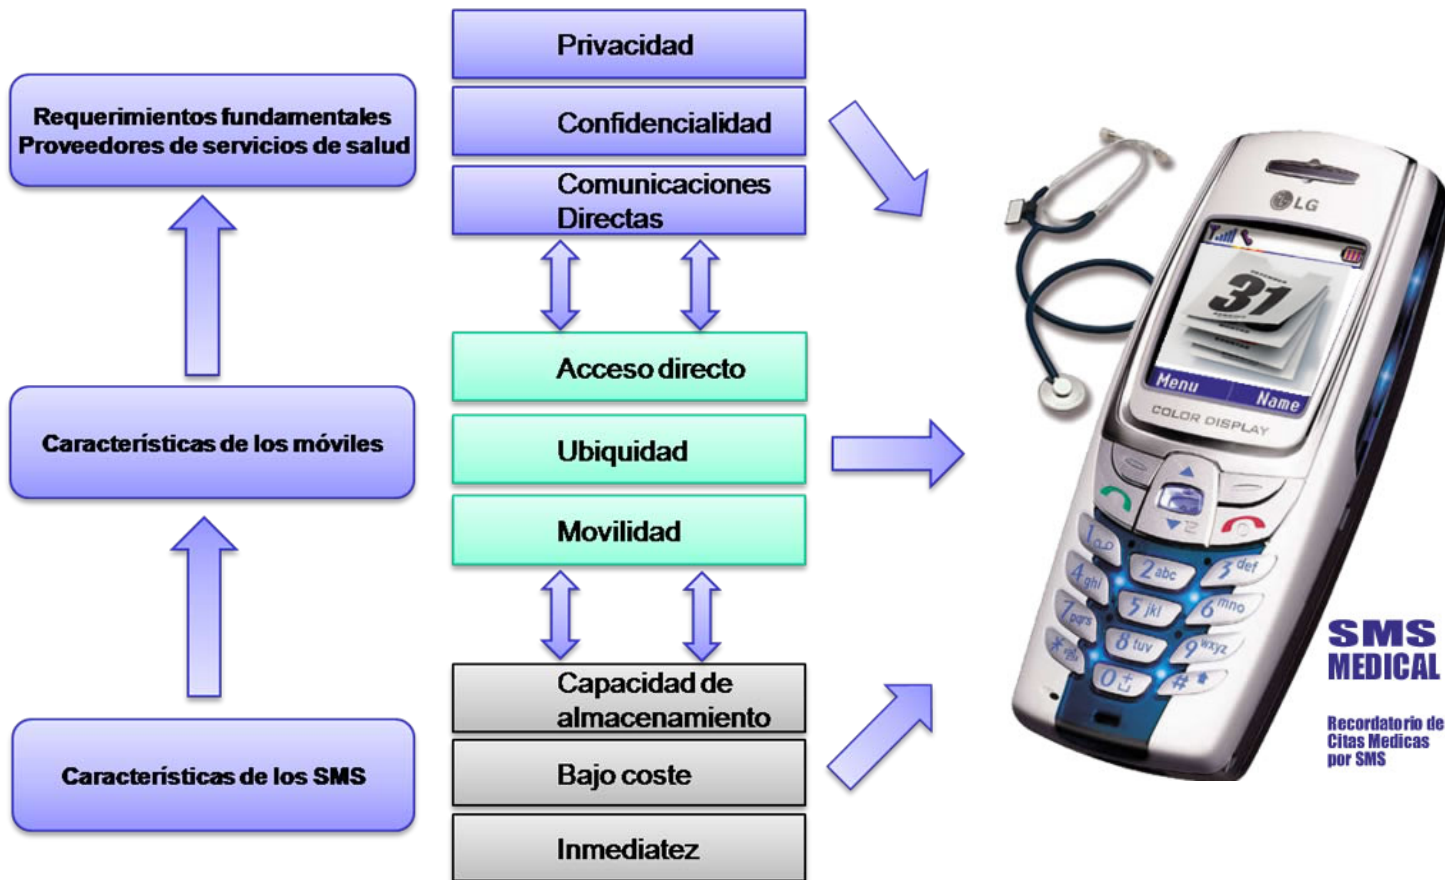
Requerimientos fundamentales
Proveedores de servicios de salud

Características de los móviles

Características de los SMS

Privacidad

Confidencialidad

Comunicaciones Directas

Acceso directo

Ubiquidad

Movilidad

Capacidad de almacenamiento

Bajo coste

Inmediatez

LG

31

Menu Name

COLOR DISPLAY

1 2 abc 3 def 4 ghi 5 jkl 6 mno 7 pqrs 8 tuv 9 wxyz 0 * #

SMS MEDICAL

Recordatorio de Citas Medicas por SMS